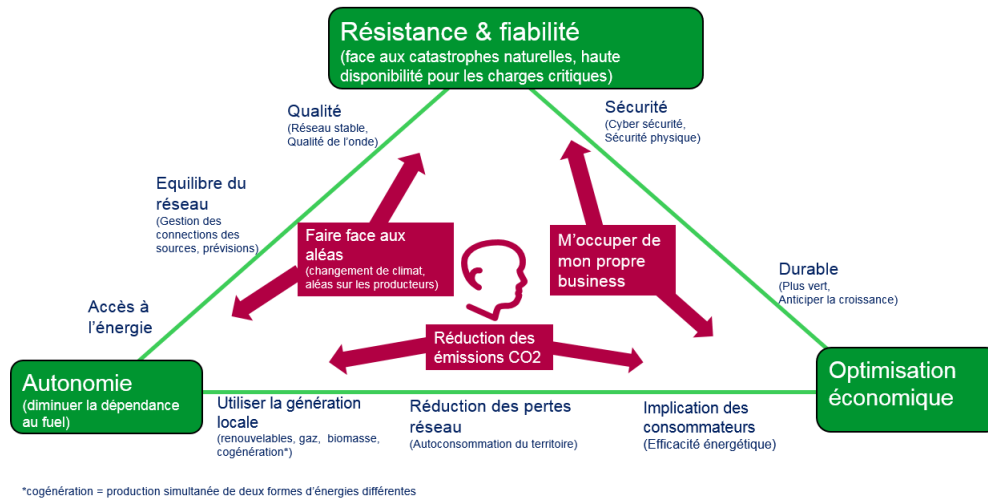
Résistance & fiabilité
(face aux catastrophes naturelles, haute disponibilité pour les charges critiques)

Qualité
(Réseau stable, Qualité de l'onde)

Sécurité
(Cyber sécurité, Sécurité physique)

Equilibre du réseau
(Gestion des connections des sources, prévisions)

Faire face aux aléas
(changement de climat, aléas sur les producteurs)

M'occuper de mon propre business

Durable
(Plus vert, Anticiper la croissance)

Accès à l'énergie

Réduction des émissions CO2

Autonomie
(diminuer la dépendance au fuel)

Optimisation économique

Utiliser la génération locale
(renouvelables, gaz, biomasse, cogénération*)

Réduction des pertes réseau
(Autoconsommation du territoire)

Implication des consommateurs
(Efficacité énergétique)

*cogénération = production simultanée de deux formes d'énergies différentes